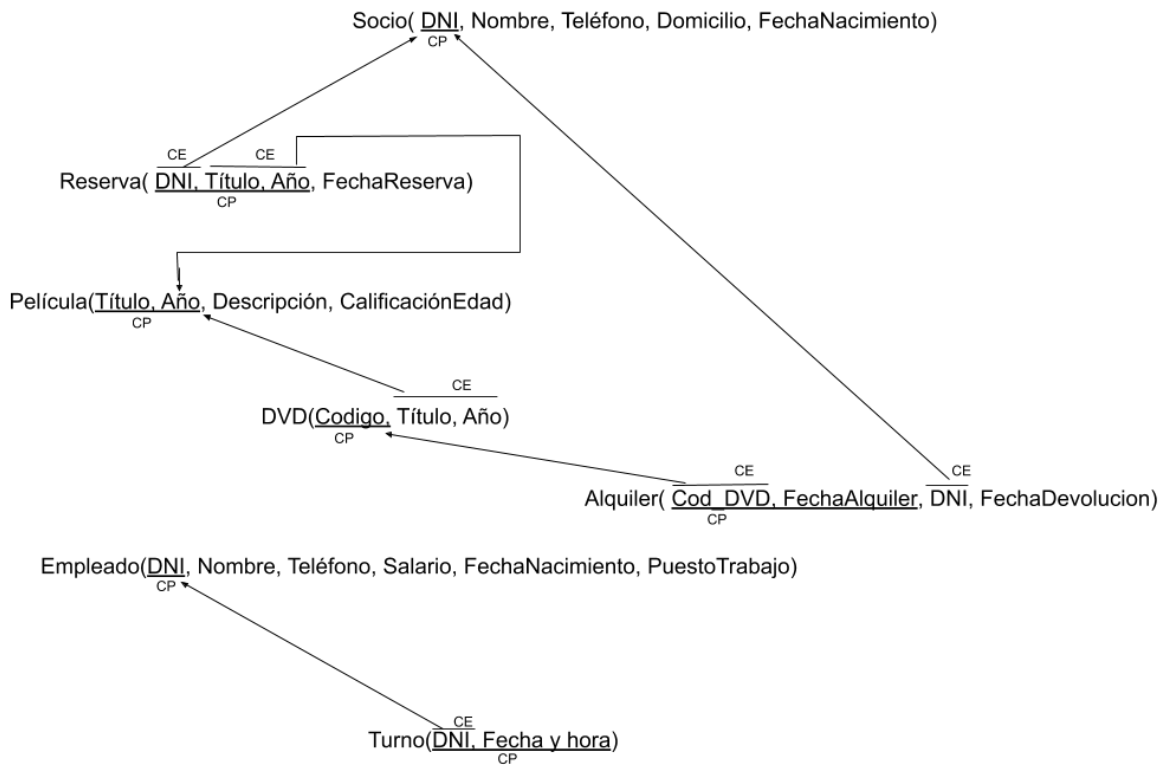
Socio( DNI, Nombre, Teléfono, Domicilio, FechaNacimiento)
CP

CE CE
Reserva( DNI, Título, Año, FechaReserva)
CP

Película(Título, Año, Descripción, CalificaciónEdad)
CP

CE
DVD(Codigo, Título, Año)
CP

CE CE
Alquiler( Cod_DVD, FechaAlquiler, DNI, FechaDevolucion)
CP

Empleado(DNI, Nombre, Teléfono, Salario, FechaNacimiento, PuestoTrabajo)
CP

CE
Turno(DNI, Fecha y hora)
CP